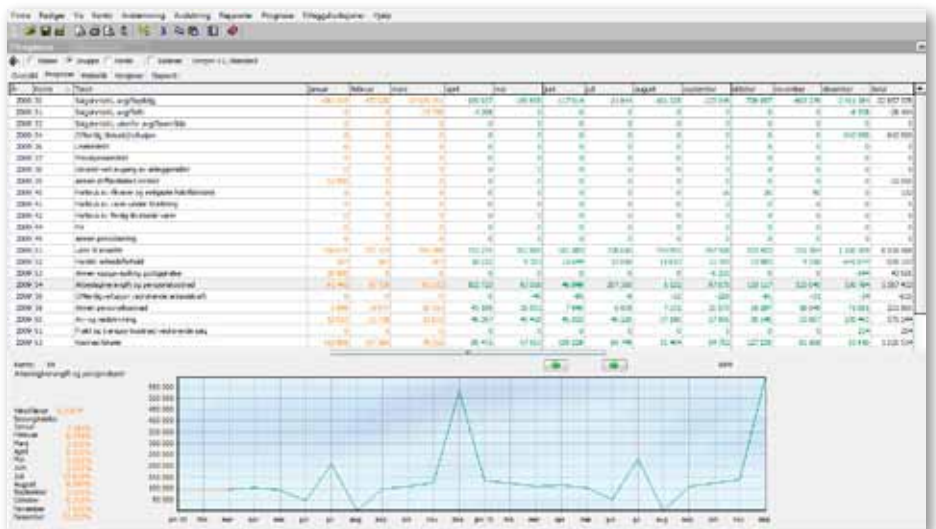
Firma Rediger Vis Konto Avdelinger Budsjett Rapporter Prognose Tilleggsfunksjoner Hjelp

Prognose

Oversikt Prognose Statistikk Vurderinger Rapport

| År | Konto | Tekst | januar | februar | mars | april | mai | juni | juli | august | september | oktober | november | desember | Total |
|---|---|---|---|---|---|---|---|---|---|---|---|---|---|---|---|
| 2009 | 30 | Salgsinntekt, avgiftspliktig | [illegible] | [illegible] | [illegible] | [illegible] | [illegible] | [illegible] | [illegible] | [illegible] | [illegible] | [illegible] | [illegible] | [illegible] | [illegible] |
| 2009 | 31 | Salgsinntekt, avgiftsfri | | | | | | | | | | | | | |
| 2009 | 32 | Salgsinntekt, utenfor avgiftsområdet | | | | | | | | | | | | | |
| 2009 | 34 | Offentlig tilskudd/refusjon | | | | | | | | | | | | | |
| 2009 | 36 | Leieinntekt | | | | | | | | | | | | | |
| 2009 | 37 | Provisjonsinntekt | | | | | | | | | | | | | |
| 2009 | 38 | Gevinst ved avgang av anleggsmidler | | | | | | | | | | | | | |
| 2009 | 39 | Annen driftsrelatert inntekt | | | | | | | | | | | | | |
| 2009 | 40 | Varekost | | | | | | | | | | | | | |
| 2009 | 41 | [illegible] | | | | | | | | | | | | | |
| 2009 | 42 | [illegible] | | | | | | | | | | | | | |
| 2009 | 44 | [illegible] | | | | | | | | | | | | | |
| 2009 | 49 | Annen periodisering | | | | | | | | | | | | | |
| 2009 | 50 | Lønn til ansatte | | | | | | | | | | | | | |
| 2009 | 51 | Feriepenger | | | | | | | | | | | | | |
| 2009 | 53 | Annen oppgavepliktig godtgjørelse | | | | | | | | | | | | | |
| 2009 | 54 | Arbeidsgiveravgift og pensjonskostnad | | | | | | | | | | | | | |
| 2009 | 55 | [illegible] | | | | | | | | | | | | | |
| 2009 | 56 | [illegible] | | | | | | | | | | | | | |
| 2009 | 58 | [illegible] | | | | | | | | | | | | | |
| 2009 | 59 | Annen personalkostnad | | | | | | | | | | | | | |

Konto: 54
Arbeidsgiveravgift og pensjonskostnad

550 000
500 000
450 000
400 000
350 000
300 000
250 000
200 000
150 000
100 000
50 000

jan 09 feb mar apr mai jun jul aug sep okt nov des jan 10 feb mar apr mai jun jul aug sep okt nov des